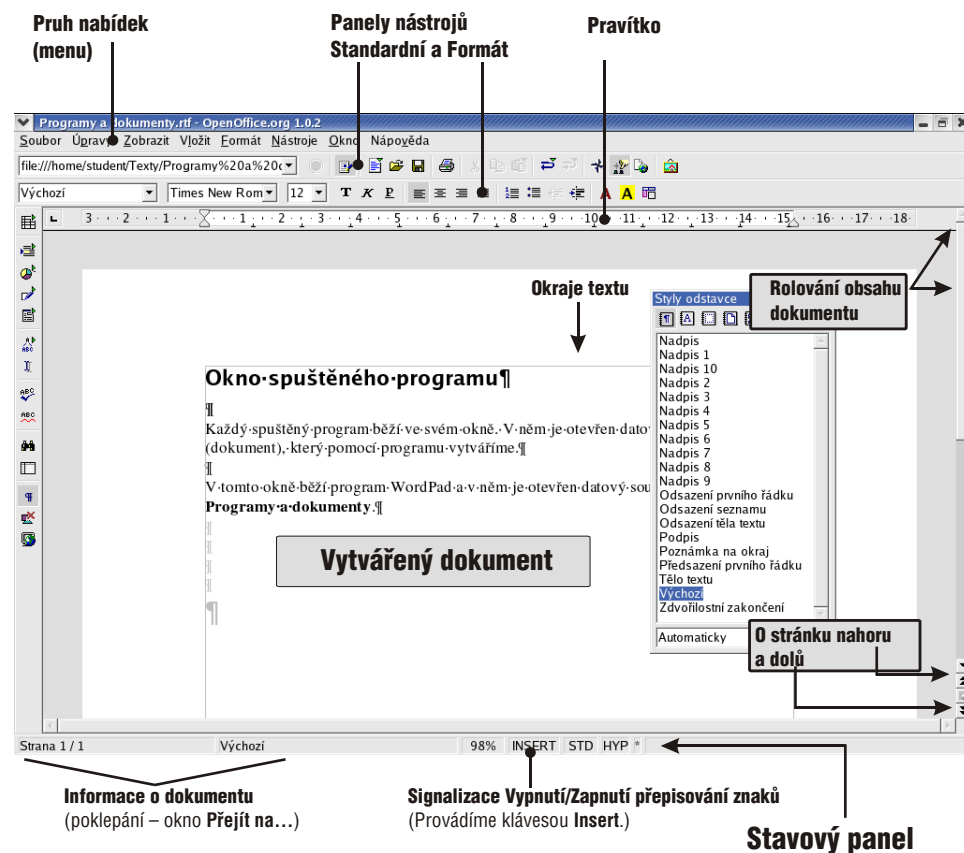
Pruh nabídek (menu)

Panely nástrojů Standardní a Formát

Pravítko

Programy a dokumenty.rtf - OpenOffice.org 1.0.2

Soubor Úpravy Zobrazit Vložit Formát Nástroje Okno Nápověda

file:///home/student/Texty/Programy%20a%20d

Výchozí | Times New Rom | 12

3 · 2 · 1 · · 1 · 2 · 3 · 4 · 5 · 6 · 7 · 8 · 9 · 10 · 11 · 12 · 13 · 14 · 15 · 16 · 17 · 18

Okraje textu

Styly odstavce

Rolování obsahu dokumentu

Okno·spuštěného·programu¶

¶

Každý·spuštěný·program·běží·ve·svém·okně.·V·něm·je·otevřen·dato (dokument),·který·pomocí·programu·vytváříme.¶

¶

V·tomto·okně·běží·program·WordPad·a·v·něm·je·otevřen·datový·sou **Programy·a·dokumenty**.¶

Vytvářený dokument

Nadpis
Nadpis 1
Nadpis 10
Nadpis 2
Nadpis 3
Nadpis 4
Nadpis 5
Nadpis 6
Nadpis 7
Nadpis 8
Nadpis 9
Odsazení prvního řádku
Odsazení seznamu
Odsazení těla textu
Podpis
Poznámka na okraj
Předsazení prvního řádku
Tělo textu
Výchozí
Zdvořilostní zakončení

Automaticky

O stránku nahoru a dolů

Strana 1 / 1 | Výchozí | 98% | INSERT | STD | HYP | *

Informace o dokumentu
(poklepání – okno **Přejít na...**)

Signalizace Vypnutí/Zapnutí přepisování znaků
(Provádíme klávesou **Insert**.)

Stavový panel